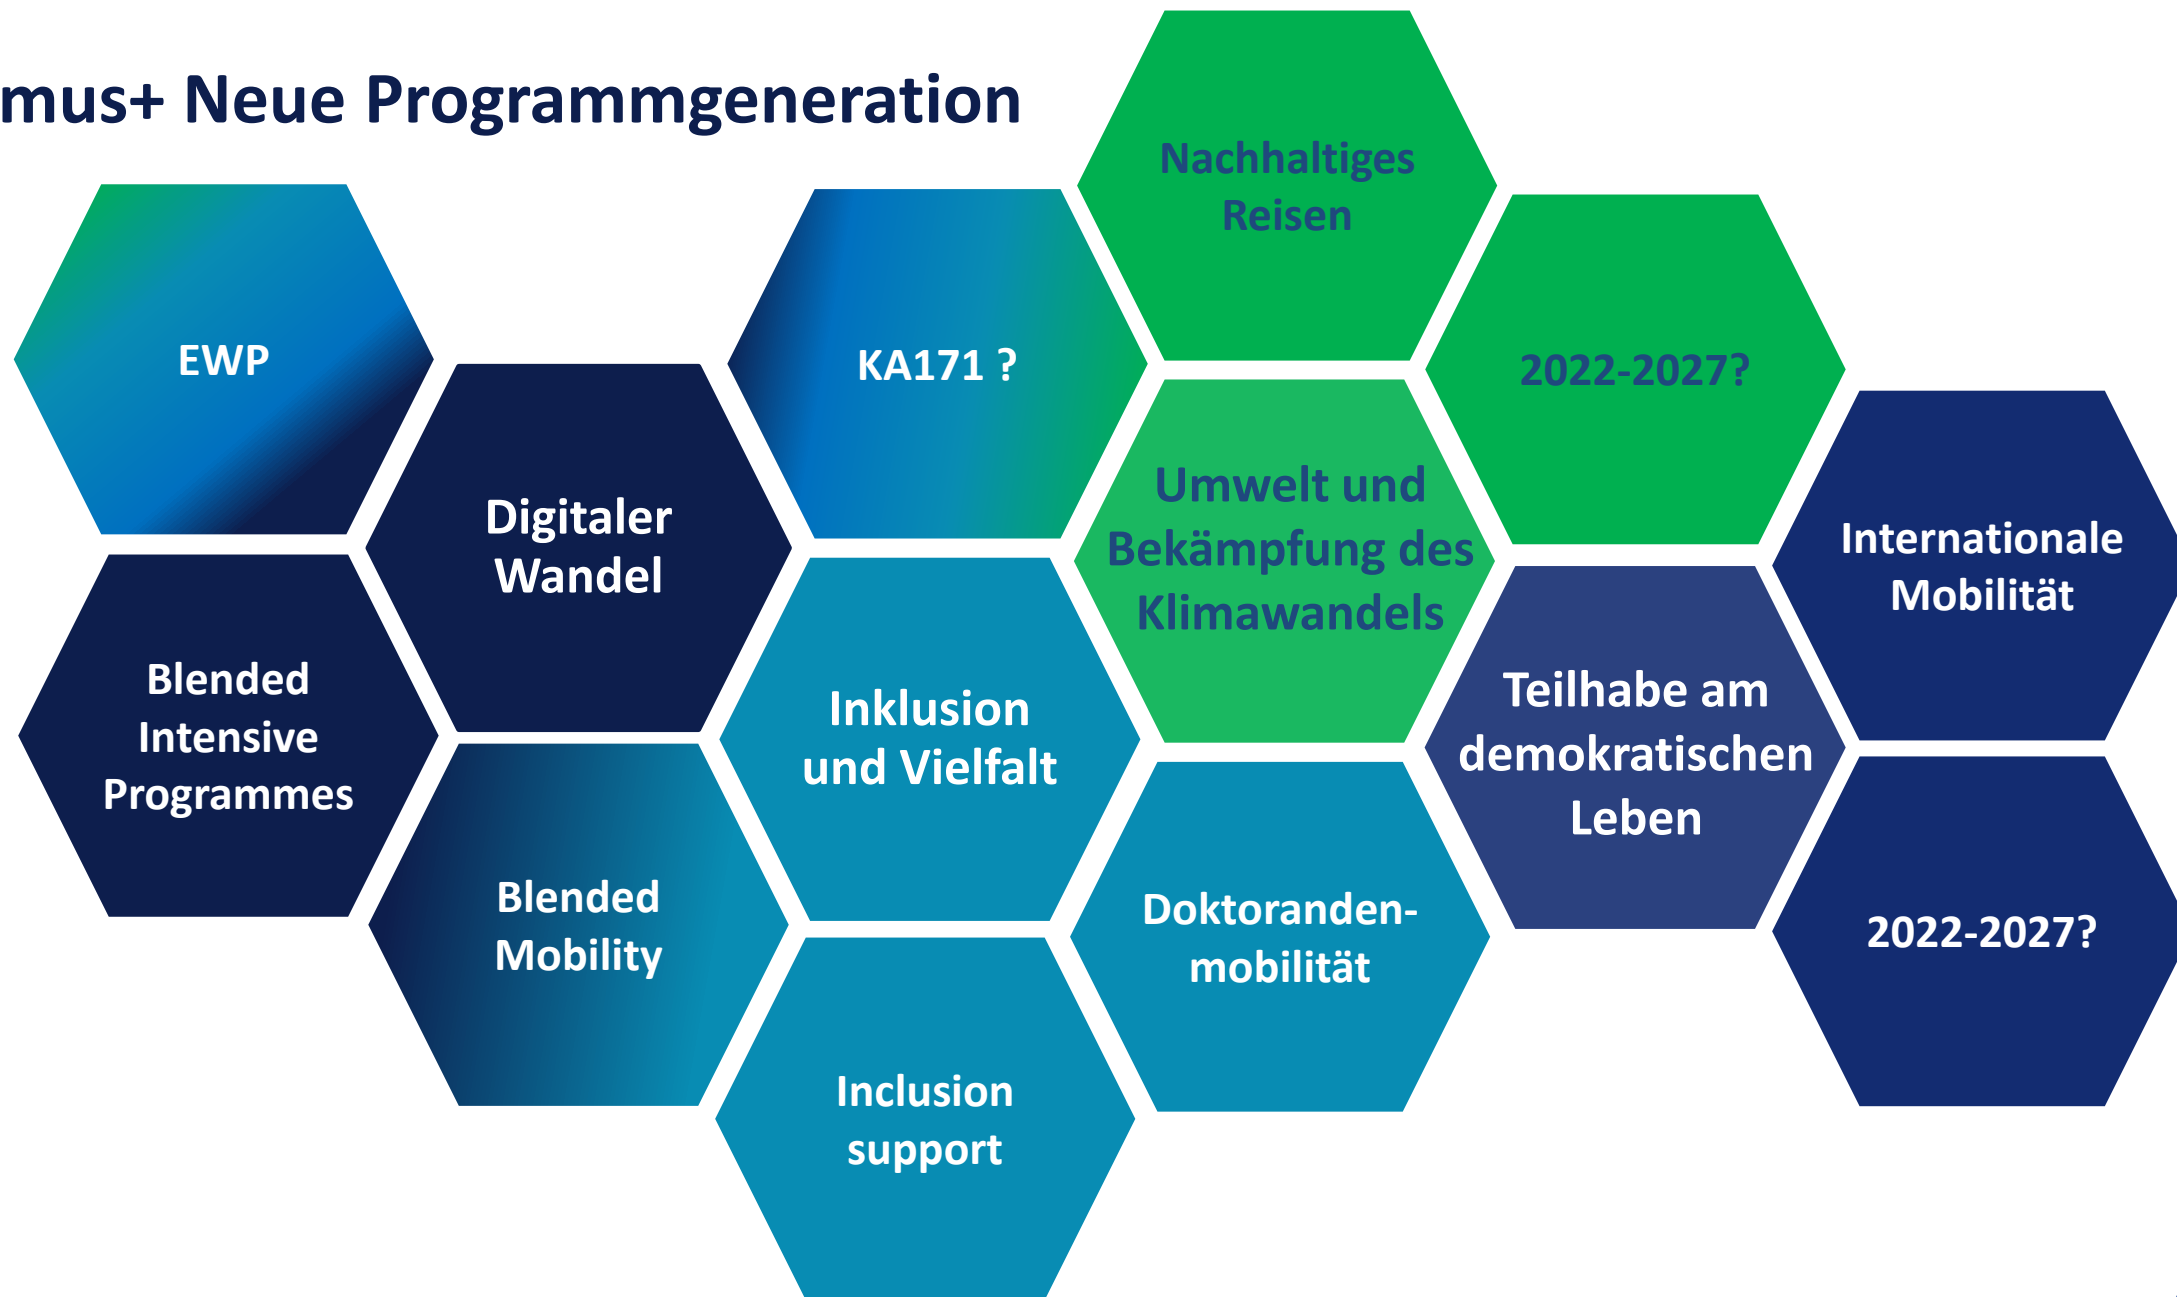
mus+ Neue Programmgeneration

EWP

Digitaler Wandel

Blended Intensive Programmes

Blended Mobility

KA171 ?

Inklusion und Vielfalt

Inclusion support

Nachhaltiges Reisen

Umwelt und Bekämpfung des Klimawandels

Doktoranden-mobilität

2022-2027?

Teilhabe am demokratischen Leben

Internationale Mobilität

2022-2027?